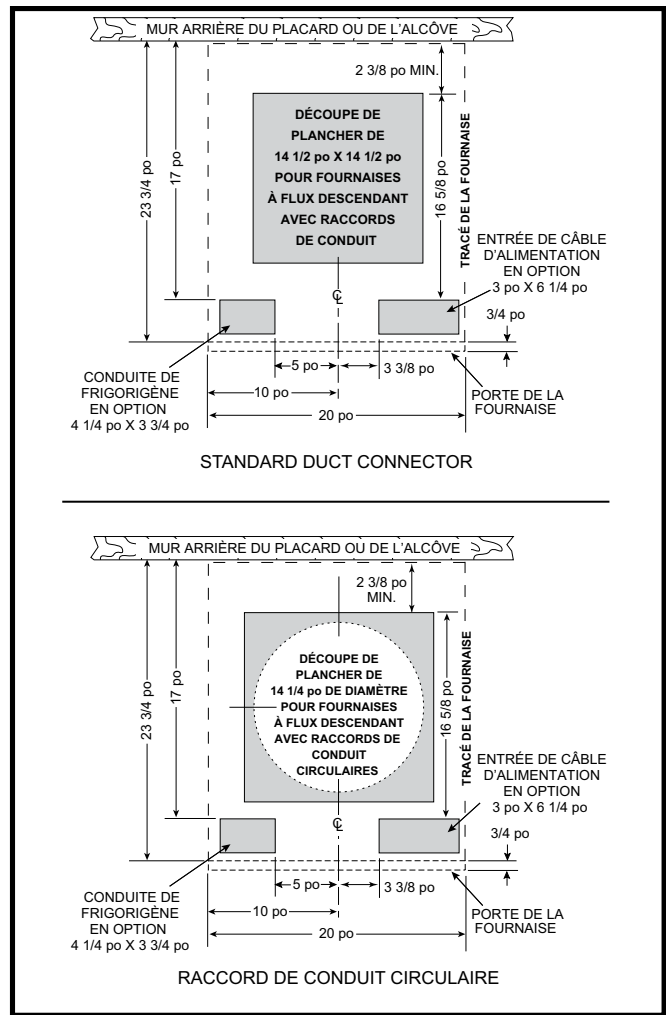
MUR ARRIÈRE DU PLACARD OU DE L'ALCÔVE

2 3/8 po MIN.

DÉCOUPE DE PLANCHER DE 14 1/2 po X 14 1/2 po POUR FOURNAISES À FLUX DESCENDANT AVEC RACCORDS DE CONDUIT

TRACÉ DE LA FOURNAISE

23 3/4 po

17 po

16 5/8 po

ENTRÉE DE CÂBLE D'ALIMENTATION EN OPTION 3 po X 6 1/4 po

℄

3/4 po

5 po

3 3/8 po

CONDUITE DE FRIGORIGÈNE EN OPTION 4 1/4 po X 3 3/4 po

10 po

20 po

PORTE DE LA FOURNAISE

STANDARD DUCT CONNECTOR

MUR ARRIÈRE DU PLACARD OU DE L'ALCÔVE

2 3/8 po MIN.

DÉCOUPE DE PLANCHER DE 14 1/4 po DE DIAMÈTRE POUR FOURNAISES À FLUX DESCENDANT AVEC RACCORDS DE CONDUIT CIRCULAIRES

TRACÉ DE LA FOURNAISE

23 3/4 po

17 po

16 5/8 po

ENTRÉE DE CÂBLE D'ALIMENTATION EN OPTION 3 po X 6 1/4 po

℄

3/4 po

5 po

3 3/8 po

CONDUITE DE FRIGORIGÈNE EN OPTION 4 1/4 po X 3 3/4 po

10 po

20 po

PORTE DE LA FOURNAISE

RACCORD DE CONDUIT CIRCULAIRE